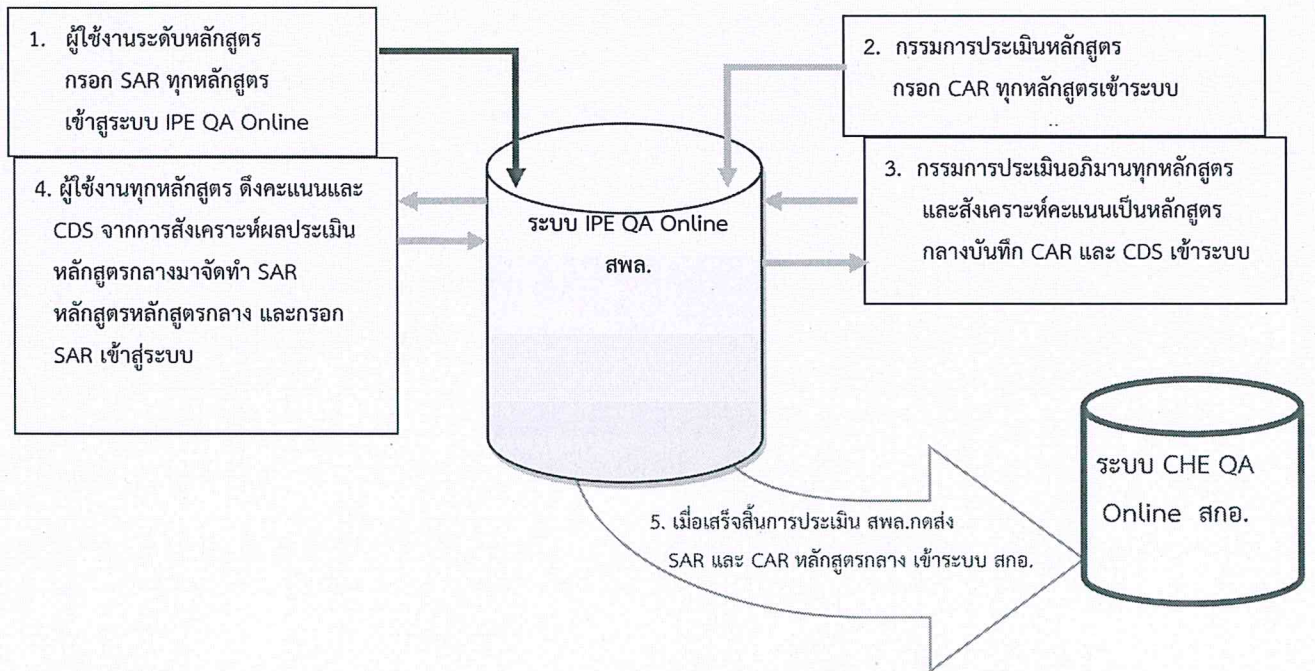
1. ผู้ใช้งานระดับหลักสูตร กรอก SAR ทุกหลักสูตร เข้าสู่ระบบ IPE QA Online

2. กรรมการประเมินหลักสูตร กรอก CAR ทุกหลักสูตรเข้าระบบ

4. ผู้ใช้งานทุกหลักสูตร ดึงคะแนนและ CDS จากการสังเคราะห์ผลประเมินหลักสูตรกลางมาจัดทำ SAR หลักสูตรหลักสูตรกลาง และกรอก SAR เข้าสู่ระบบ

ระบบ IPE QA Online สพล.

3. กรรมการประเมินอภิมานทุกหลักสูตร และสังเคราะห์คะแนนเป็นหลักสูตรกลางบันทึก CAR และ CDS เข้าระบบ

ระบบ CHE QA Online สกอ.

5. เมื่อเสร็จสิ้นการประเมิน สพล.กดส่ง SAR และ CAR หลักสูตรกลาง เข้าระบบ สกอ.